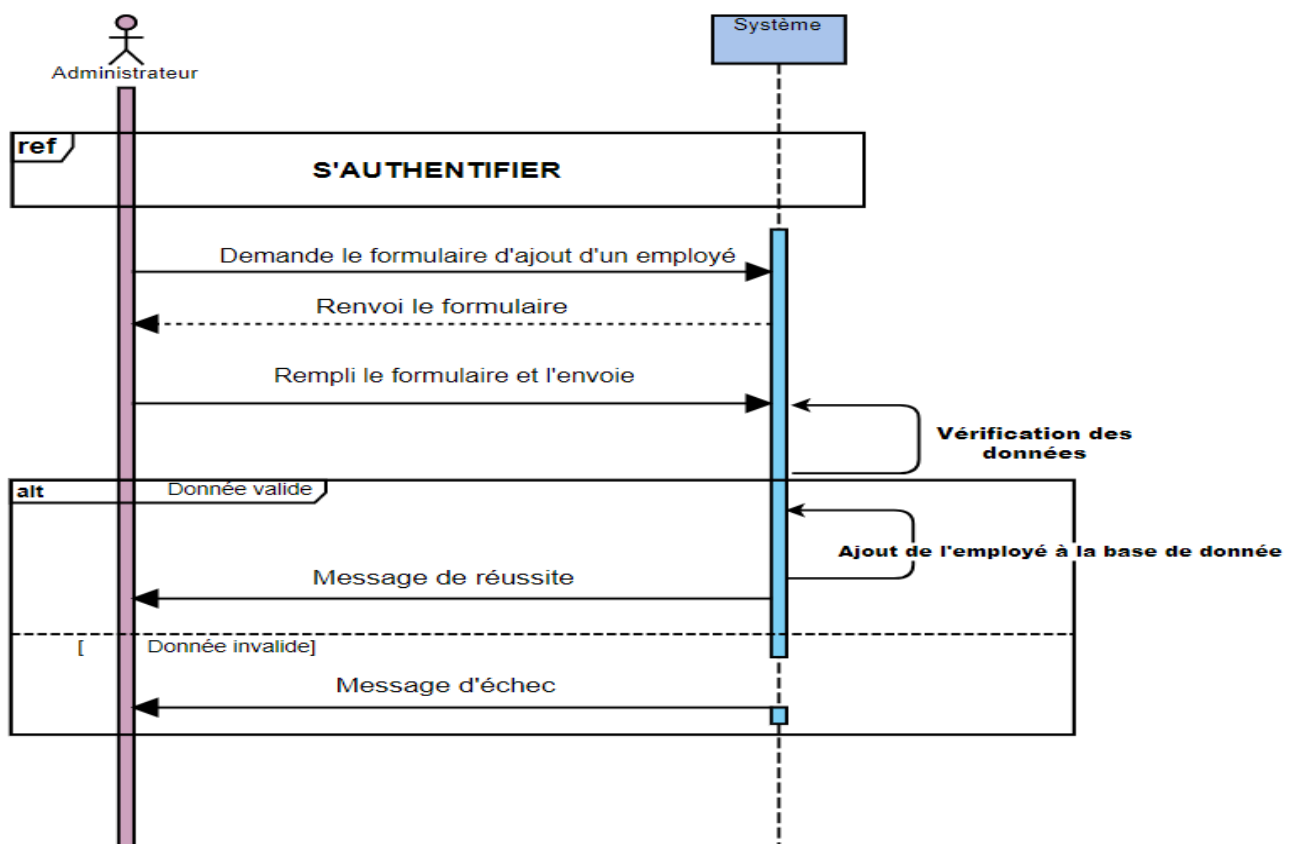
Administrateur

Système

ref

S'AUTHENTIFIER

Demande le formulaire d'ajout d'un employé

Renvoi le formulaire

Rempli le formulaire et l'envoie

Vérification des données

alt

Donnée valide

Ajout de l'employé à la base de donnée

Message de réussite

[ Donnée invalide]

Message d'échec